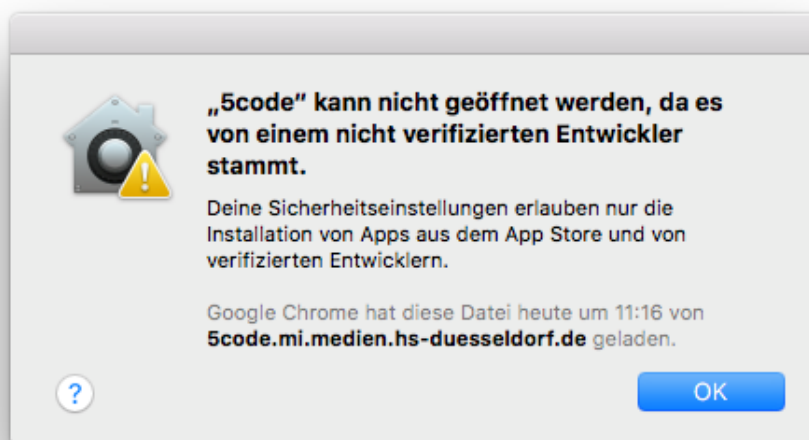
„5code“ kann nicht geöffnet werden, da es von einem nicht verifizierten Entwickler stammt.

Deine Sicherheitseinstellungen erlauben nur die Installation von Apps aus dem App Store und von verifizierten Entwicklern.

Google Chrome hat diese Datei heute um 11:16 von 5code.mi.medien.hs-duesseldorf.de geladen.

?

OK